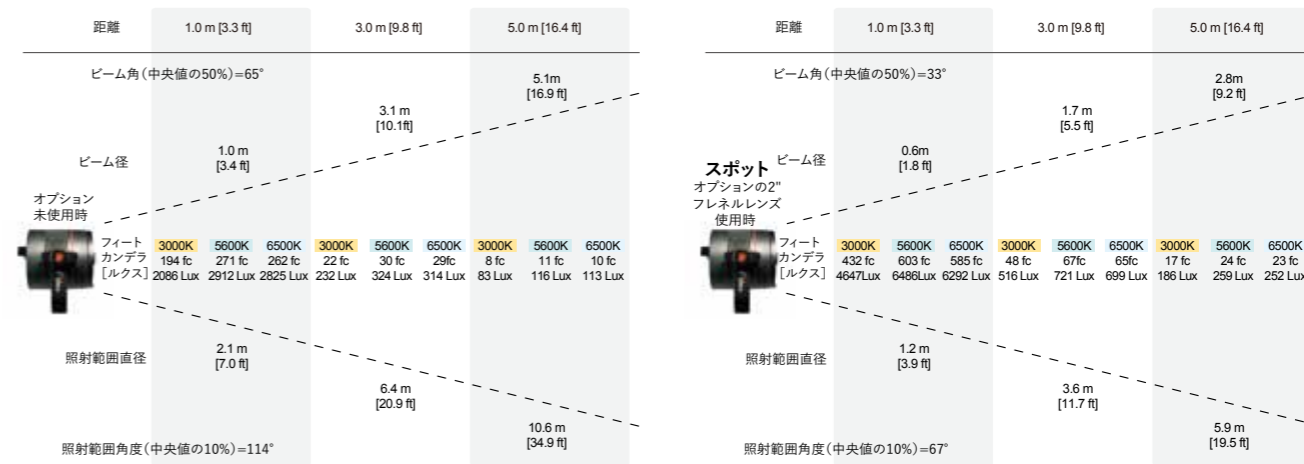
| 距離 | 1.0 m [3.3 ft] | 3.0 m [9.8 ft] | 5.0 m [16.4 ft] |
|---|---|---|---|

ビーム角（中央値の50%）=65°

5.1m [16.9 ft]

3.1 m [10.1ft]

1.0 m [3.4 ft]

ビーム径

オプション未使用時

フィート カンデラ ［ルクス］

| 3000K | 5600K | 6500K | 3000K | 5600K | 6500K | 3000K | 5600K | 6500K |
|---|---|---|---|---|---|---|---|---|
| 194 fc 2086 Lux | 271 fc 2912 Lux | 262 fc 2825 Lux | 22 fc 232 Lux | 30 fc 324 Lux | 29fc 314 Lux | 8 fc 83 Lux | 11 fc 116 Lux | 10 fc 113 Lux |

照射範囲直径

2.1 m [7.0 ft]

6.4 m [20.9 ft]

10.6 m [34.9 ft]

照射範囲角度（中央値の10%）=114°

| 距離 | 1.0 m [3.3 ft] | 3.0 m [9.8 ft] | 5.0 m [16.4 ft] |
|---|---|---|---|

ビーム角（中央値の50%）=33°

2.8m [9.2 ft]

1.7 m [5.5 ft]

0.6m [1.8 ft]

スポット

ビーム径

オプションの2" フレネルレンズ 使用時

フィート カンデラ ［ルクス］

| 3000K | 5600K | 6500K | 3000K | 5600K | 6500K | 3000K | 5600K | 6500K |
|---|---|---|---|---|---|---|---|---|
| 432 fc 4647Lux | 603 fc 6486Lux | 585 fc 6292 Lux | 48 fc 516 Lux | 67fc 721 Lux | 65fc 699 Lux | 17 fc 186 Lux | 24 fc 259 Lux | 23 fc 252 Lux |

照射範囲直径

1.2 m [3.9 ft]

3.6 m [11.7 ft]

5.9 m [19.5 ft]

照射範囲角度（中央値の10%）=67°